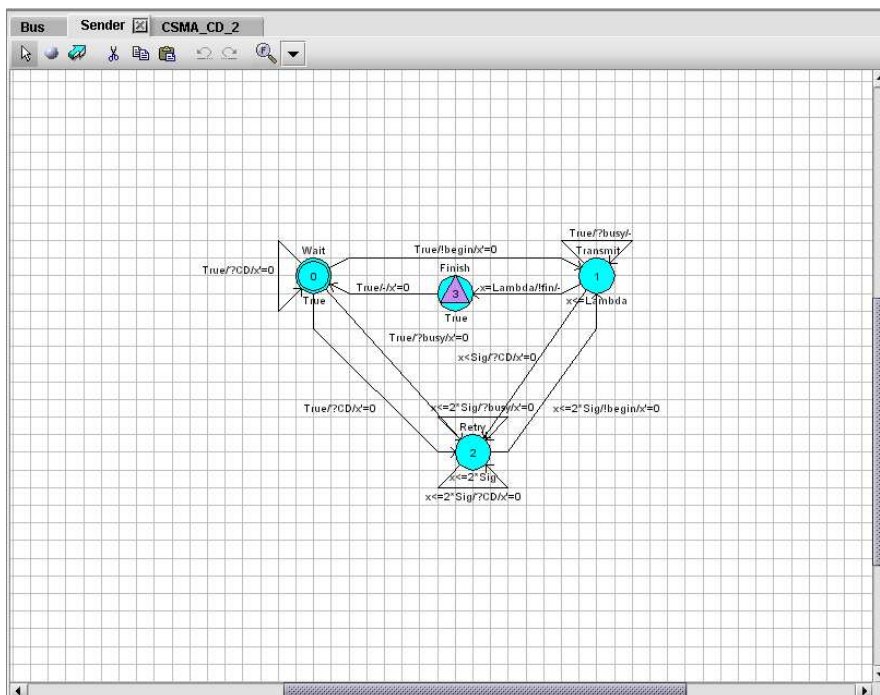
Bus Sender CSMA_CD_2

True/?busy/-
Transmit
Wait
True/!begin/x'=0
True/?CD/x'=0
0
Finish
1
3
True/-/x'=0
x=Lambda/!fin/-
True
True
x<=Lambda
True/?busy/x'=0
x<Sig/?CD/x'=0
True/?CD/x'=0
x<=2*Sig/?busy/x'=0
x<=2*Sig/!begin/x'=0
Retry
2
x<=2*Sig
x<=2*Sig/?CD/x'=0